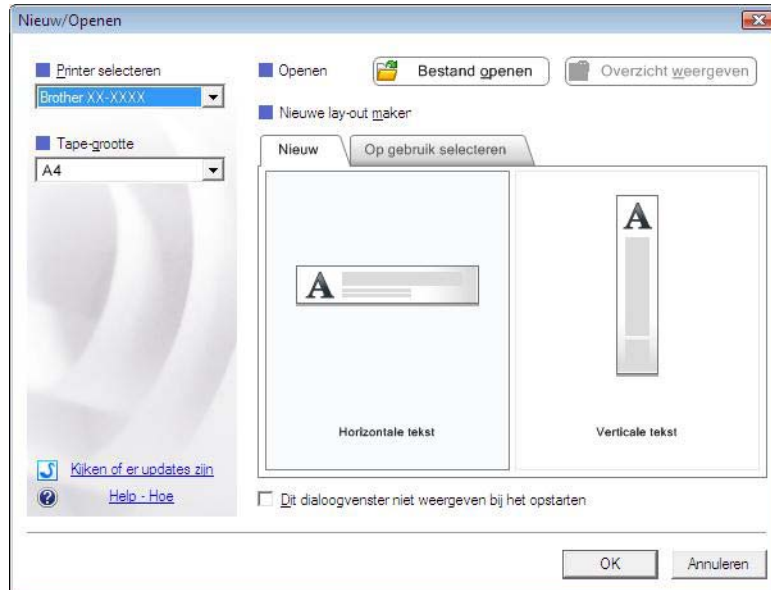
Nieuw/Openen

Printer selecteren
Brother XX-XXXX

Tape-grootte
A4

Kijken of er updates zijn
Help - Hoe

Openen
Bestand openen
Overzicht weergeven
Nieuwe lay-out maker

Nieuw
Op gebruik selecteren

A

Horizontale tekst

A

Verticale tekst

Dit dialoogvenster niet weergeven bij het opstarten

OK
Annuleren